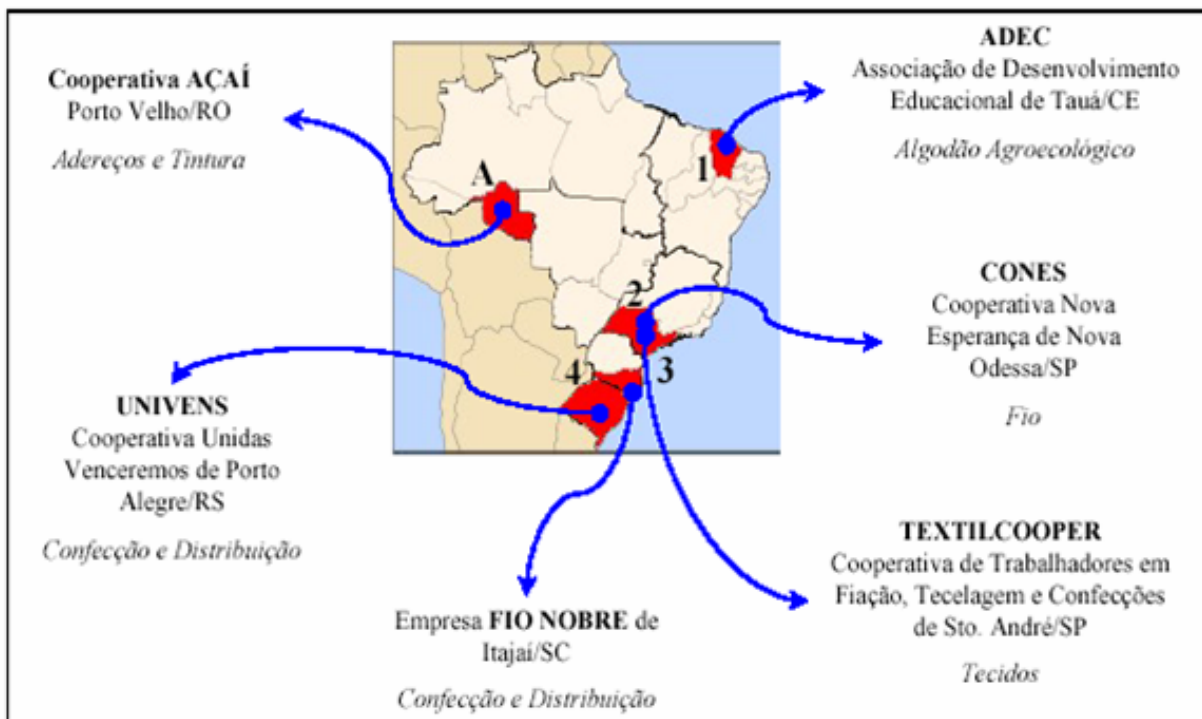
Cooperativa AÇAÍ
Porto Velho/RO

Adereços e Tintura

ADEC
Associação de Desenvolvimento Educacional de Tauá/CE

Algodão Agroecológico

A

1

2

3

4

CONES
Cooperativa Nova Esperança de Nova Odessa/SP

Fio

UNIVENS
Cooperativa Unidas Venceremos de Porto Alegre/RS

Confecção e Distribuição

TEXTILCOOPER
Cooperativa de Trabalhadores em Fiação, Tecelagem e Confecções de Sto. André/SP

Tecidos

Empresa FIO NOBRE de Itajaí/SC

Confecção e Distribuição